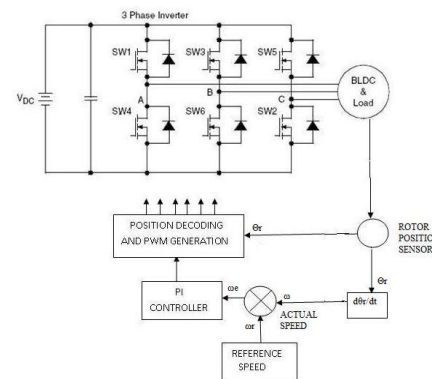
3 Phase Inverter

SW1

SW3

SW5

$V_{DC}$

A

B

C

BLDC & Load

SW4

SW6

SW2

POSITION DECODING AND PWM GENERATION

Θr

ROTOR POSITIO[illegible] SENSOR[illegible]

Θr

PI CONTROLLER

ωe

ω

dθr/dt

ωr

ACTUAL SPEED

REFERENCE SPEED